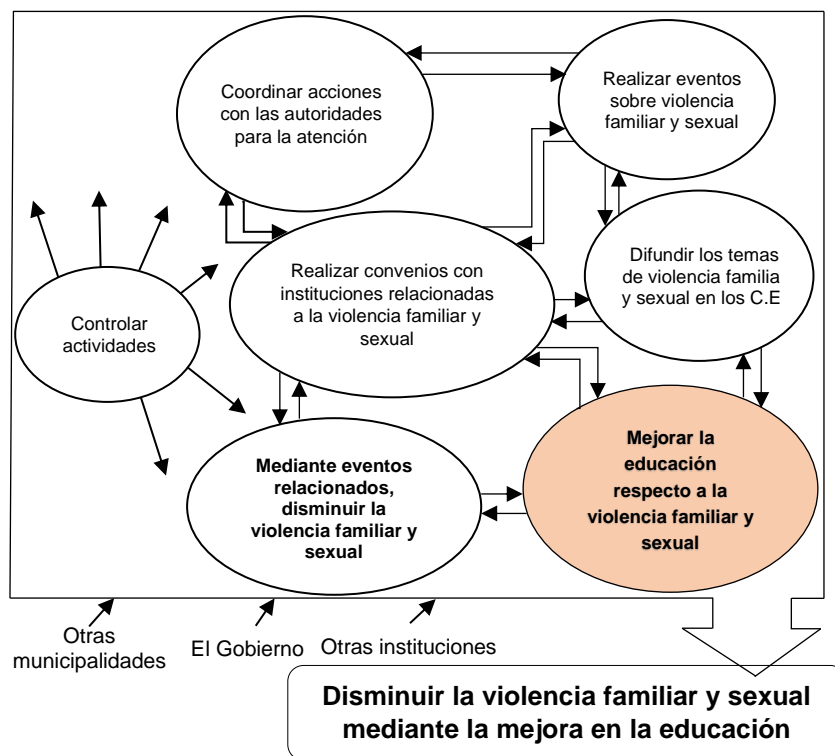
Coordinar acciones con las autoridades para la atención

Realizar eventos sobre violencia familiar y sexual

Controlar actividades

Realizar convenios con instituciones relacionadas a la violencia familiar y sexual

Difundir los temas de violencia familia y sexual en los C.E

Mediante eventos relacionados, disminuir la violencia familiar y sexual

Mejorar la educación respecto a la violencia familiar y sexual

Otras municipalidades

El Gobierno

Otras instituciones

Disminuir la violencia familiar y sexual mediante la mejora en la educación